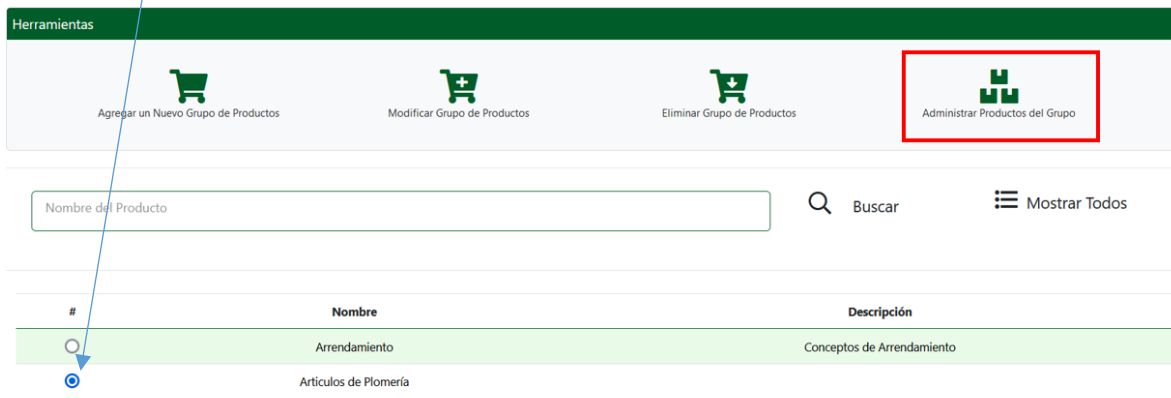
Herramientas

Agregar un Nuevo Grupo de Productos

Modificar Grupo de Productos

Eliminar Grupo de Productos

Administrar Productos del Grupo

Nombre del Producto

Buscar

Mostrar Todos

| # | Nombre | Descripción |
|---|---|---|
| | Arrendamiento | Conceptos de Arrendamiento |
| | Articulos de Plomería | |